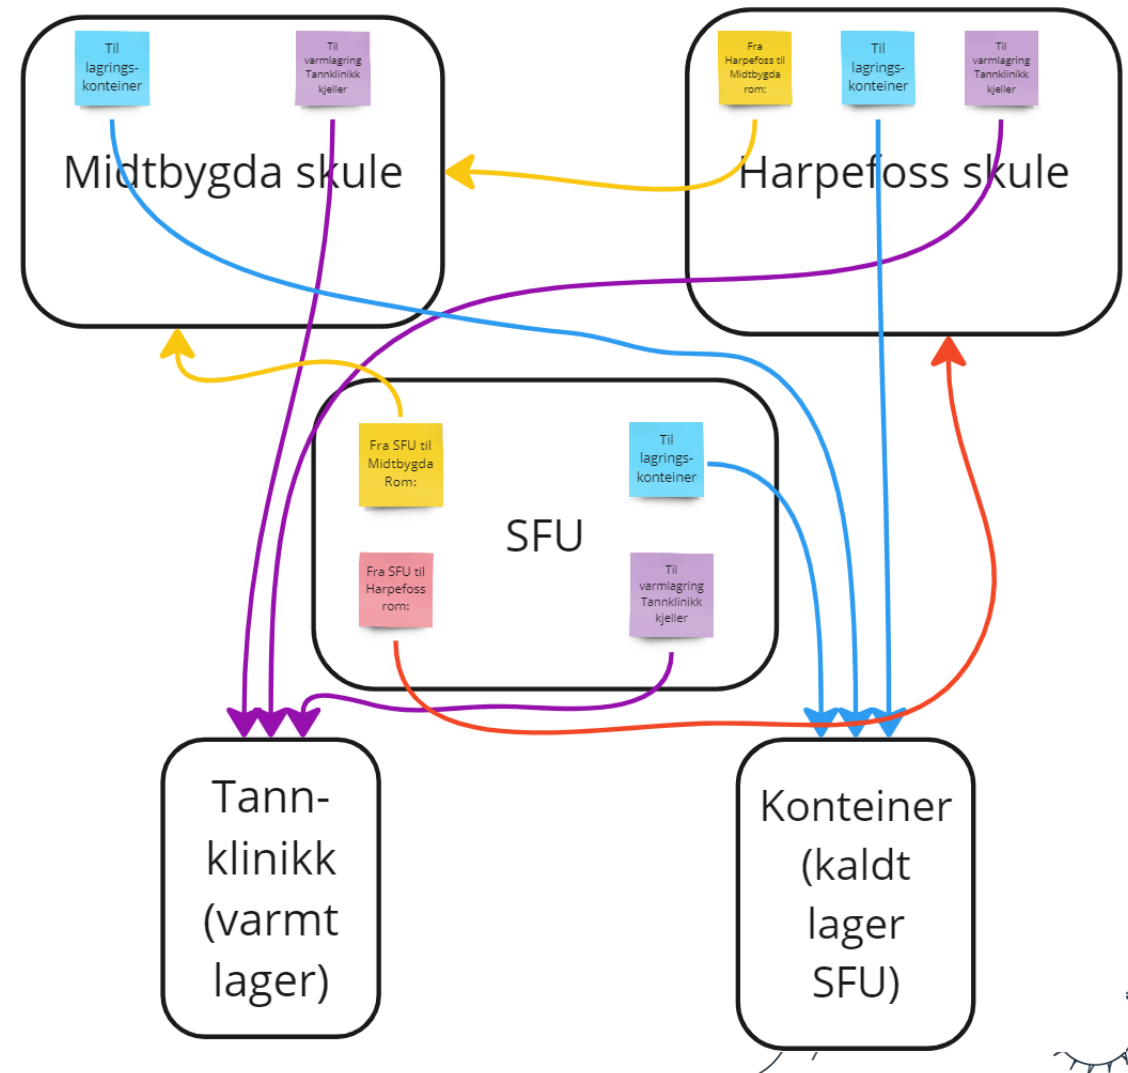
Til lagrings-konteiner

Til varmlagring Tannklinikk kjeller

Midtbygda skule

Fra Harpefoss til Midtbygda rom:

Til lagrings-konteiner

Til varmlagring Tannklinikk kjeller

Harpefoss skule

Fra SFU til Midtbygda Rom:

Til lagrings-konteiner

SFU

Fra SFU til Harpefoss rom:

Til varmlagring Tannklinikk kjeller

Tann-klinikk (varmt lager)

Konteiner (kaldt lager SFU)